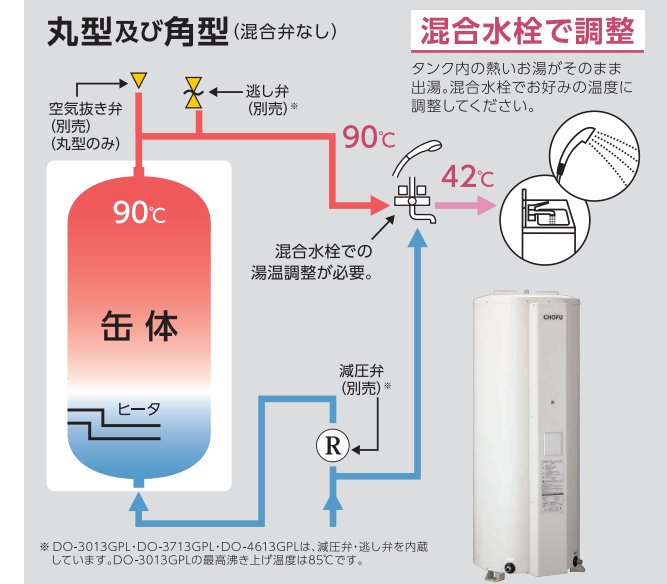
丸型及び角型（混合弁なし）

混合水栓で調整

タンク内の熱いお湯がそのまま出湯。混合水栓でお好みの温度に調整してください。

空気抜き弁
（別売）
（丸型のみ）

逃し弁
（別売）※

90℃

42℃

90℃

缶体

ヒータ

混合水栓での
湯温調整が必要。

減圧弁
（別売）※

R

CHOFU

※ DO-3013GPL・DO-3713GPL・DO-4613GPLは、減圧弁・逃し弁を内蔵しています。DO-3013GPLの最高沸き上げ温度は85℃です。